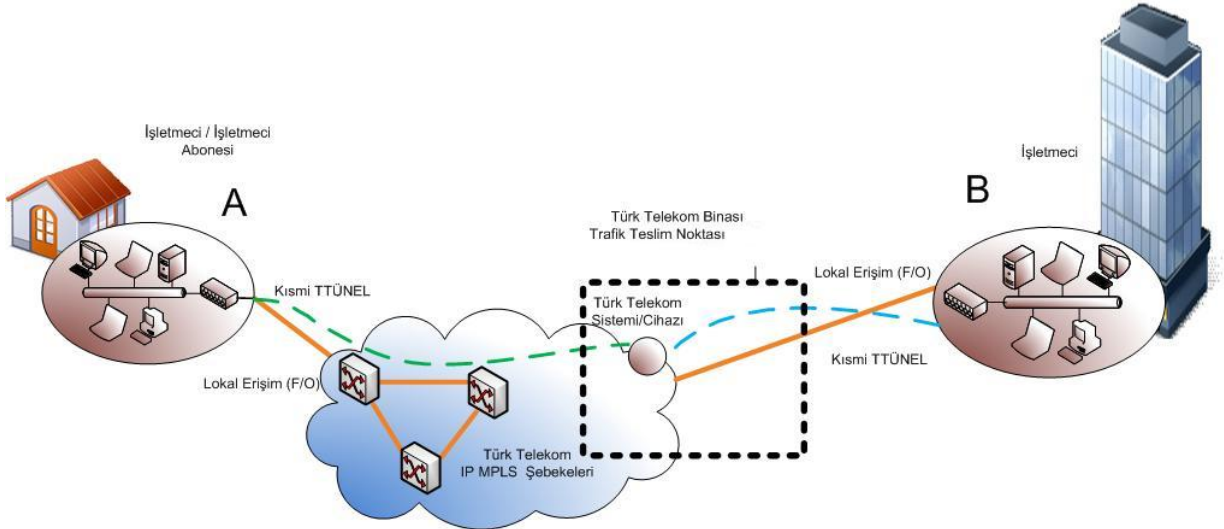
İşletmeci / İşletmeci Abonesi

A

İşletmeci

B

Türk Telekom Binası
Trafik Teslim Noktası

Kısmi TTÜNEL

Lokal Erişim (F/O)

Türk Telekom Sistemi/Cihazı

Kısmi TTÜNEL

Lokal Erişim (F/O)

Türk Telekom
IP MPLS Şebekeleri